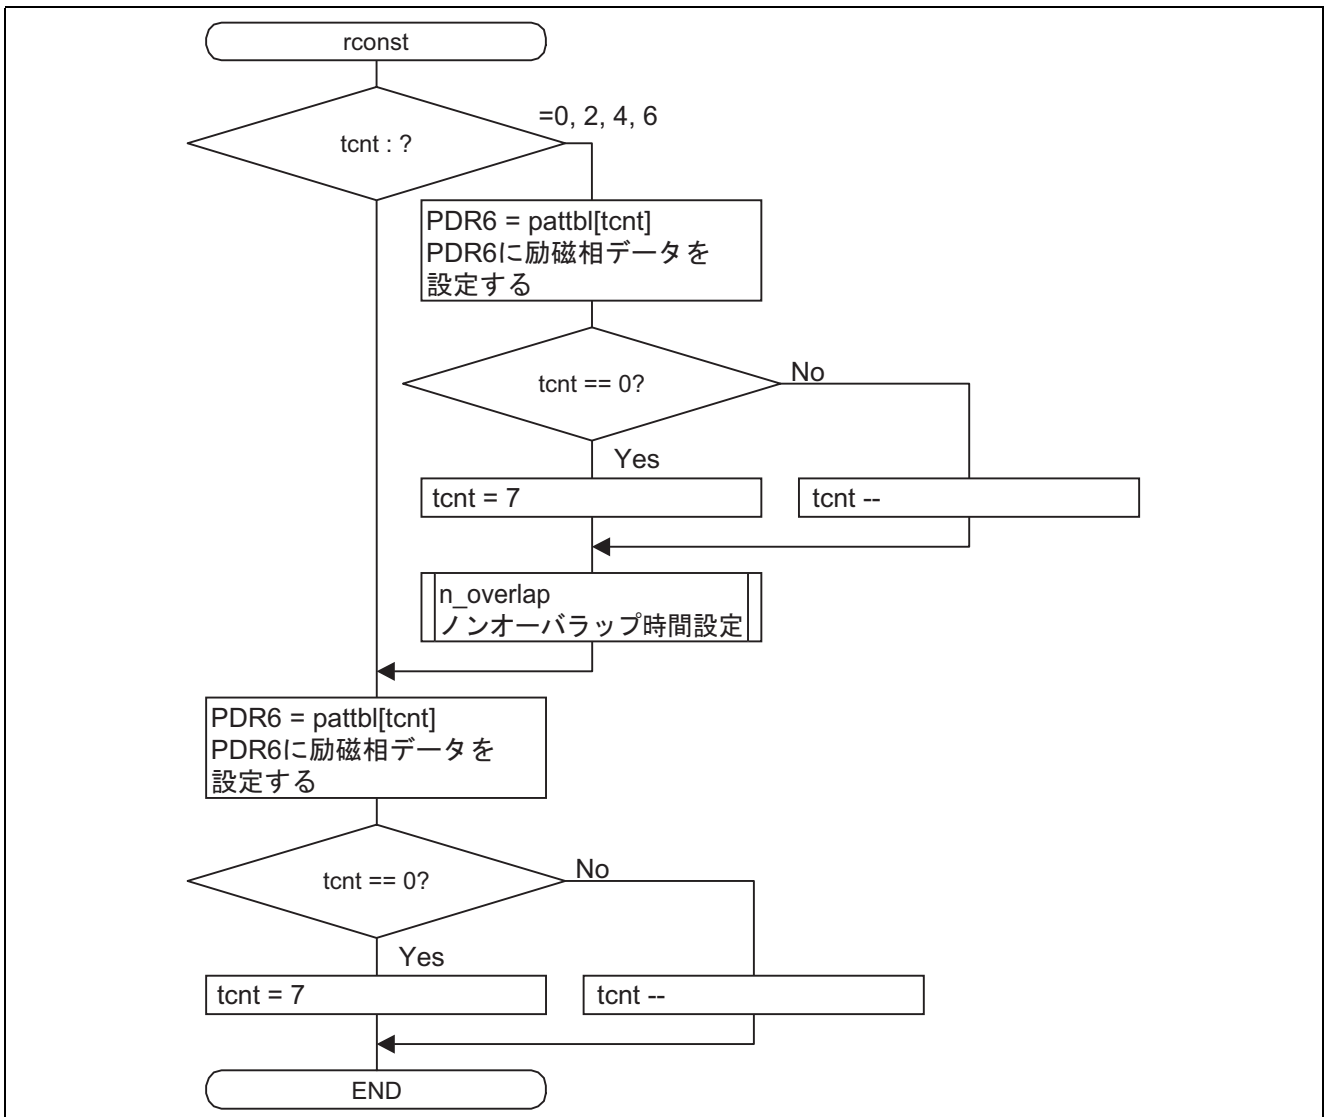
rconst

tcnt : ?

=0, 2, 4, 6

PDR6 = pattbl[tcnt]
PDR6に励磁相データを
設定する

tcnt == 0?

No

Yes

tcnt = 7

tcnt --

n_overlap
ノンオーバラップ時間設定

PDR6 = pattbl[tcnt]
PDR6に励磁相データを
設定する

tcnt == 0?

No

Yes

tcnt = 7

tcnt --

END